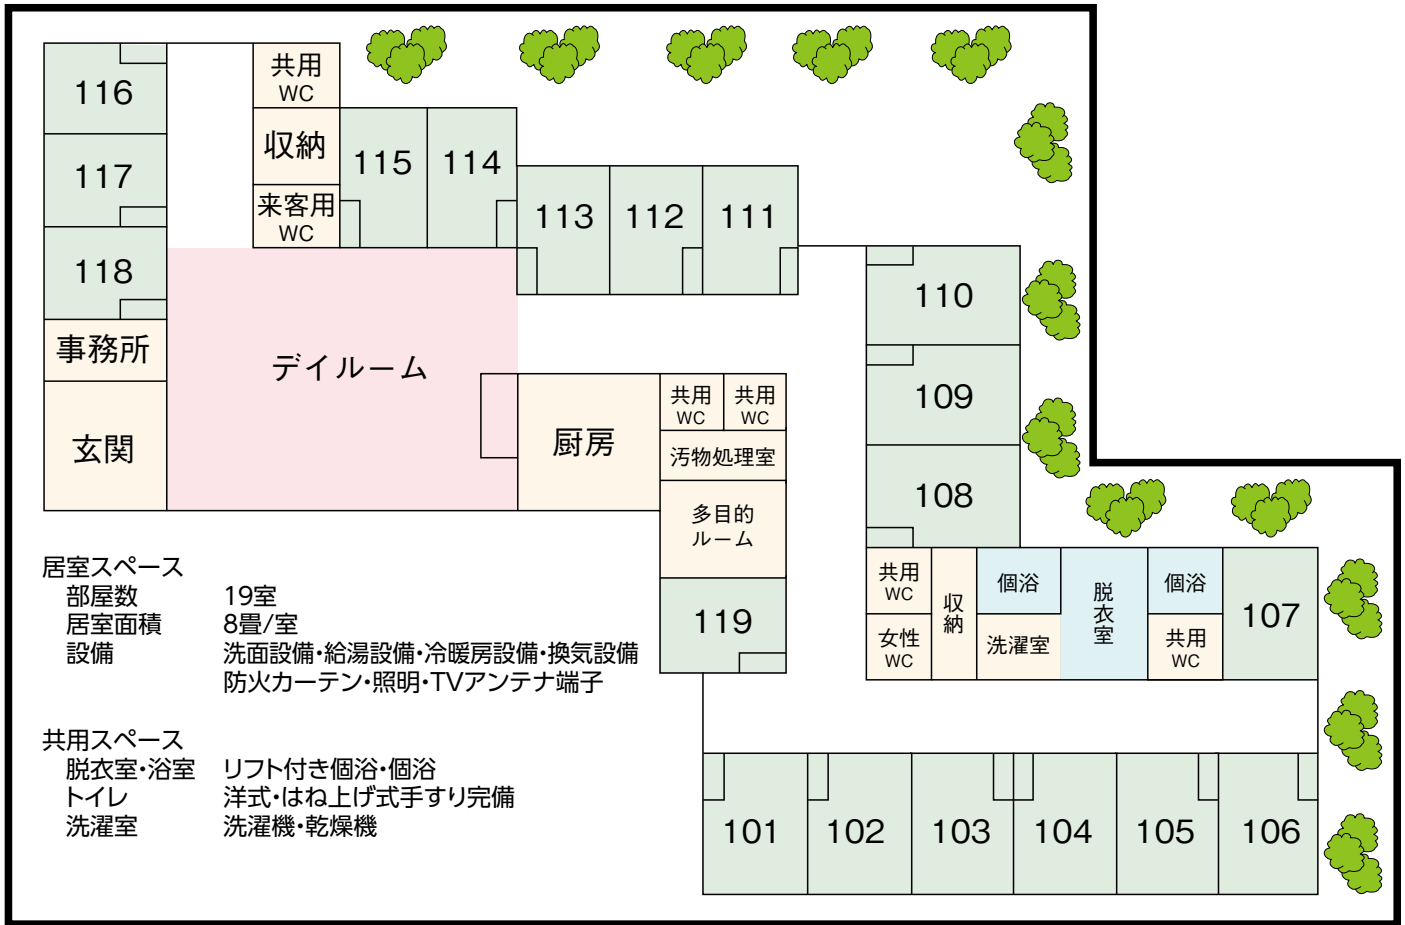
116
117
118
事務所
玄関
共用
WC
収納
来客用
WC
115
114
113
112
111
デイルーム
厨房
共用
WC
共用
WC
汚物処理室
多目的
ルーム
119
110
109
108
共用
WC
女性
WC
収納
個浴
洗濯室
脱衣室
個浴
共用
WC
107
101
102
103
104
105
106

居室スペース
部屋数 19室
居室面積 8畳/室
設備 洗面設備・給湯設備・冷暖房設備・換気設備
防火カーテン・照明・TVアンテナ端子

共用スペース
脱衣室・浴室 リフト付き個浴・個浴
トイレ 洋式・はね上げ式手すり完備
洗濯室 洗濯機・乾燥機